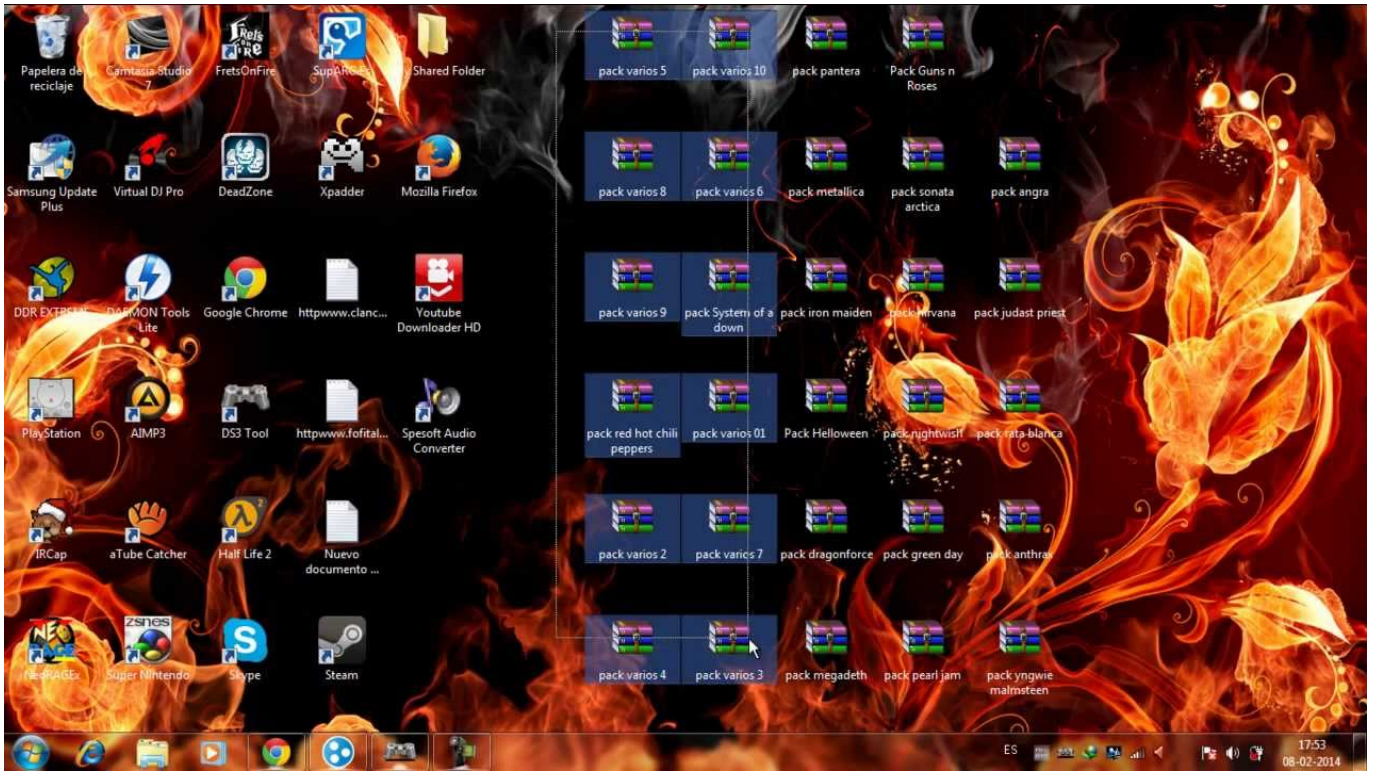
Papelera de reciclaje

Camtasia Studio 7

Frets On Fire

FretsOnFire

SupARG-E

Shared Folder

pack varios 5

pack varios 10

pack pantera

Pack Guns n Roses

Samsung Update Plus

Virtual DJ Pro

DeadZone

Xpadder

Mozilla Firefox

pack varios 8

pack varios 6

pack metallica

pack sonata arctica

pack angra

DDR EXTREME

DAEMON Tools Lite

Google Chrome

httpwww.clanc...

Youtube Downloader HD

pack varios 9

pack System of a down

pack iron maiden

pack nirvana

pack judast priest

PlayStation

AIMP3

DS3 Tool

httpwww.fofital...

Spesoft Audio Converter

pack red hot chili peppers

pack varios 01

Pack Helloween

pack nightwish

pack rata blanca

IRCap

aTube Catcher

Half Life 2

Nuevo documento ...

pack varios 2

pack varios 7

pack dragonforce

pack green day

pack anthrax

NEO RAGE

ZSNES

NeoRAGEx

Super Nintendo

Skype

Steam

pack varios 4

pack varios 3

pack megadeth

pack pearl jam

pack yngwie malmsteen

ES

17:53
08-02-2014